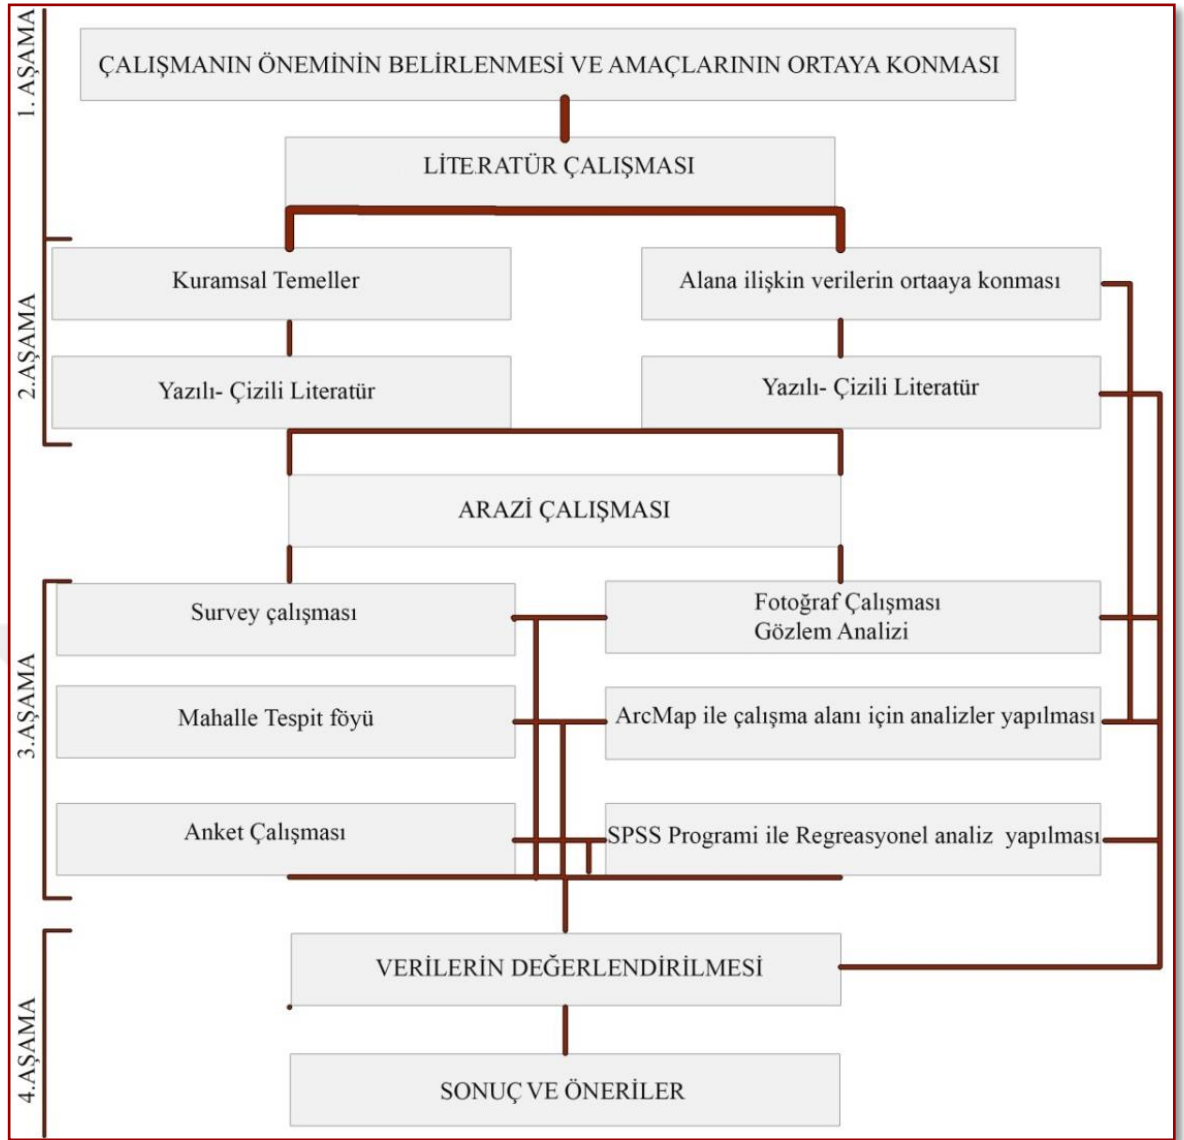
1. AŞAMA

ÇALIŞMANIN ÖNEMİNİN BELİRLENMESİ VE AMAÇLARININ ORTAYA KONMASI

LİTERATÜR ÇALIŞMASI

2.AŞAMA

Kuramsal Temeller

Alana ilişkin verilerin ortaaya konması

Yazılı- Çizili Literatür

Yazılı- Çizili Literatür

ARAZİ ÇALIŞMASI

3.AŞAMA

Survey çalışması

Fotoğraf Çalışması
Gözlem Analizi

Mahalle Tespit föyü

ArcMap ile çalışma alanı için analizler yapılması

Anket Çalışması

SPSS Programi ile Regreasyonel analiz yapılması

4.AŞAMA

VERİLERİN DEĞERLENDİRİLMESİ

SONUÇ VE ÖNERİLER